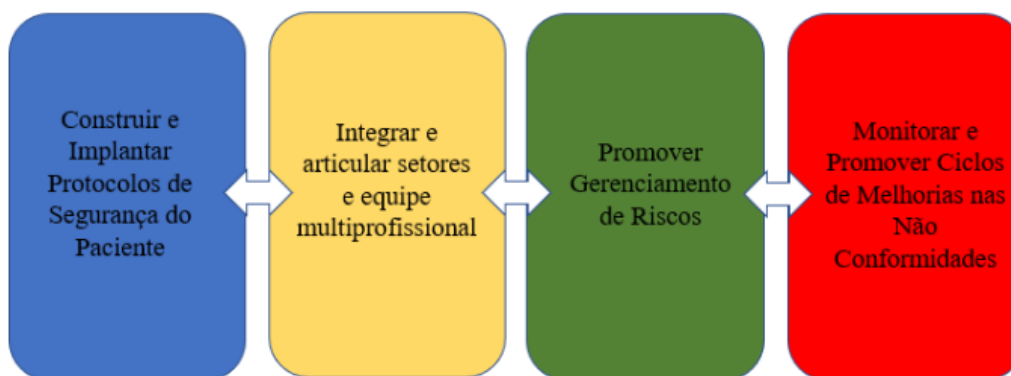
Construir e Implantar Protocolos de Segurança do Paciente

Integrar e articular setores e equipe multiprofissional

Promover Gerenciamento de Riscos

Monitorar e Promover Ciclos de Melhorias nas Não Conformidades